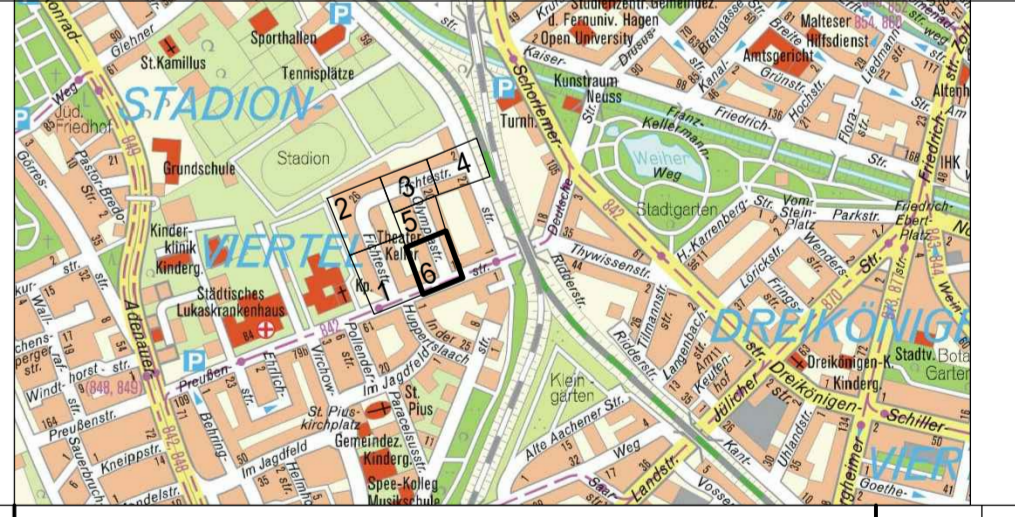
-onrad
Glehner
St.Kamillus
Sporthallen
Tennisplätze
P
Studienzentr. Gemeindez.
d. Fernuniv. Hagen
Open University
Kaiser-
Drusus-
Breitgasse
Malteser 854, 862
Breite Hilfsdienst
Amtsgericht
Grünstr.
Kanal-
STADION-
Jüd. Friedhof
Weg
Kunstraum Neuss
Turnh.
Schorlemer-str.
Franz-Kellermann-
Friedrich-
Hochstr.
Flora-str.
Liedmann
Altenh.
Friedrich-str.
Görres-
Pastor-Bredo-Str.
Grundschule
Stadion
4
3
Lichtstr.
2
5
Olympiastr.
Theater Keller
Fichtestr.
6
Kp.
str.
Weiher
Weg
Stadtgarten
842
Schiller-
Str.
IHK
Friedrich-Ebert-Platz
Vom-Stein-Platz
Parkstr.
H.-Karrenberg-Str.
Thywissenstr.
Deutsche
Ridderstr.
Kinder-klinik
Kinderg.
VIERTEL
Städtisches Lukaskrankenhaus
84
842
Adenauerr.
Wall-
Görres-
chens-berger-str.
raf-
Windt-horst-str.
Preußenstr.
Kneippstr.
Sauerbruch
(848, 849)
Preußen-
Behring-
Ehrlich-
Virchow-
Pollender-
Huppertsbach
In der
Jagdfeld
Paracelsus-
St. Pius
St. Pius-kirchplatz
Gemeindez.
Kinderg.
Spee-Kolleg
Musikschule
Im Jagdfeld
Klein-garten
Alte Aachener Str.
Weg
Landstr.
Vosse-
Kant-
Uhlandstr.
Jülicher
str.
Ridderstr.
Tilmannstr.
Langenbach-
Am Keuten-hof
Fringsstr.
Löricksstr.
Wendersstr.
Dreikönigen-str.
Dreikönigen-K.
Kinderg.
Stadtv.
Bota Garten
DREIKÖNIGE
VIER
Schiller-
Goethe-
870
842, 848